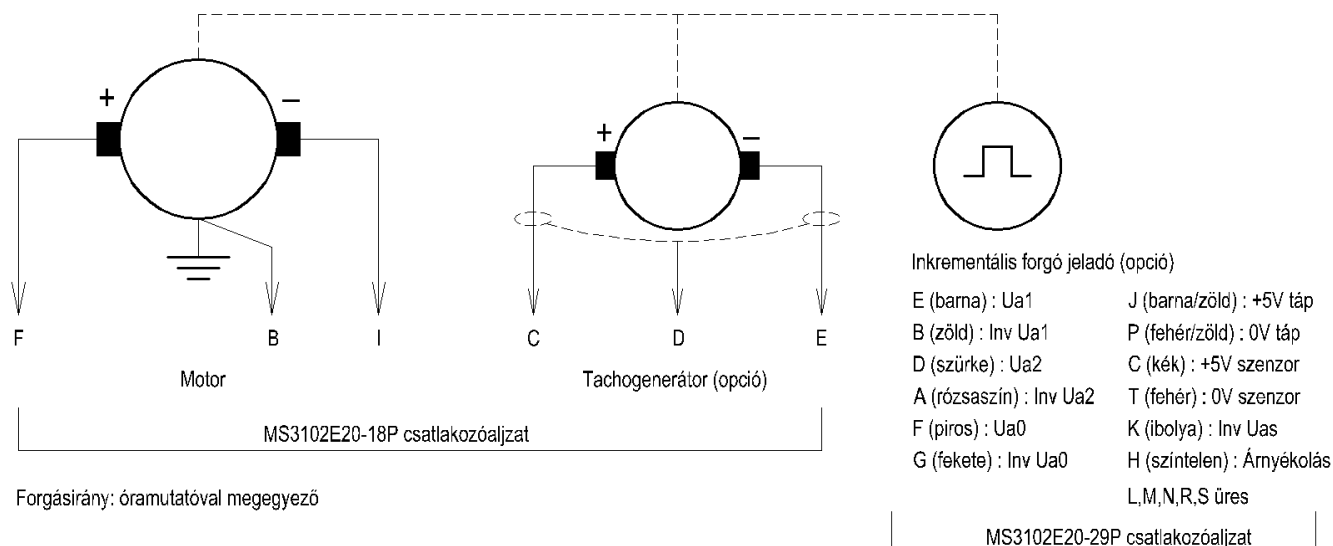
+
–
+
–

Inkrementális forgó jeladó (opció)

E (barna) : Ua1
B (zöld) : Inv Ua1
D (szürke) : Ua2
A (rózsaszín) : Inv Ua2
F (piros) : Ua0
G (fekete) : Inv Ua0

J (barna/zöld) : +5V táp
P (fehér/zöld) : 0V táp
C (kék) : +5V szenzor
T (fehér) : 0V szenzor
K (ibolya) : Inv Uas
H (színtelen) : Árnyékolás
L,M,N,R,S üres

F B I C D E

Motor

Tachogenerátor (opció)

MS3102E20-18P csatlakozóaljzat

Forgásirány: óramutatóval megegyező

MS3102E20-29P csatlakozóaljzat